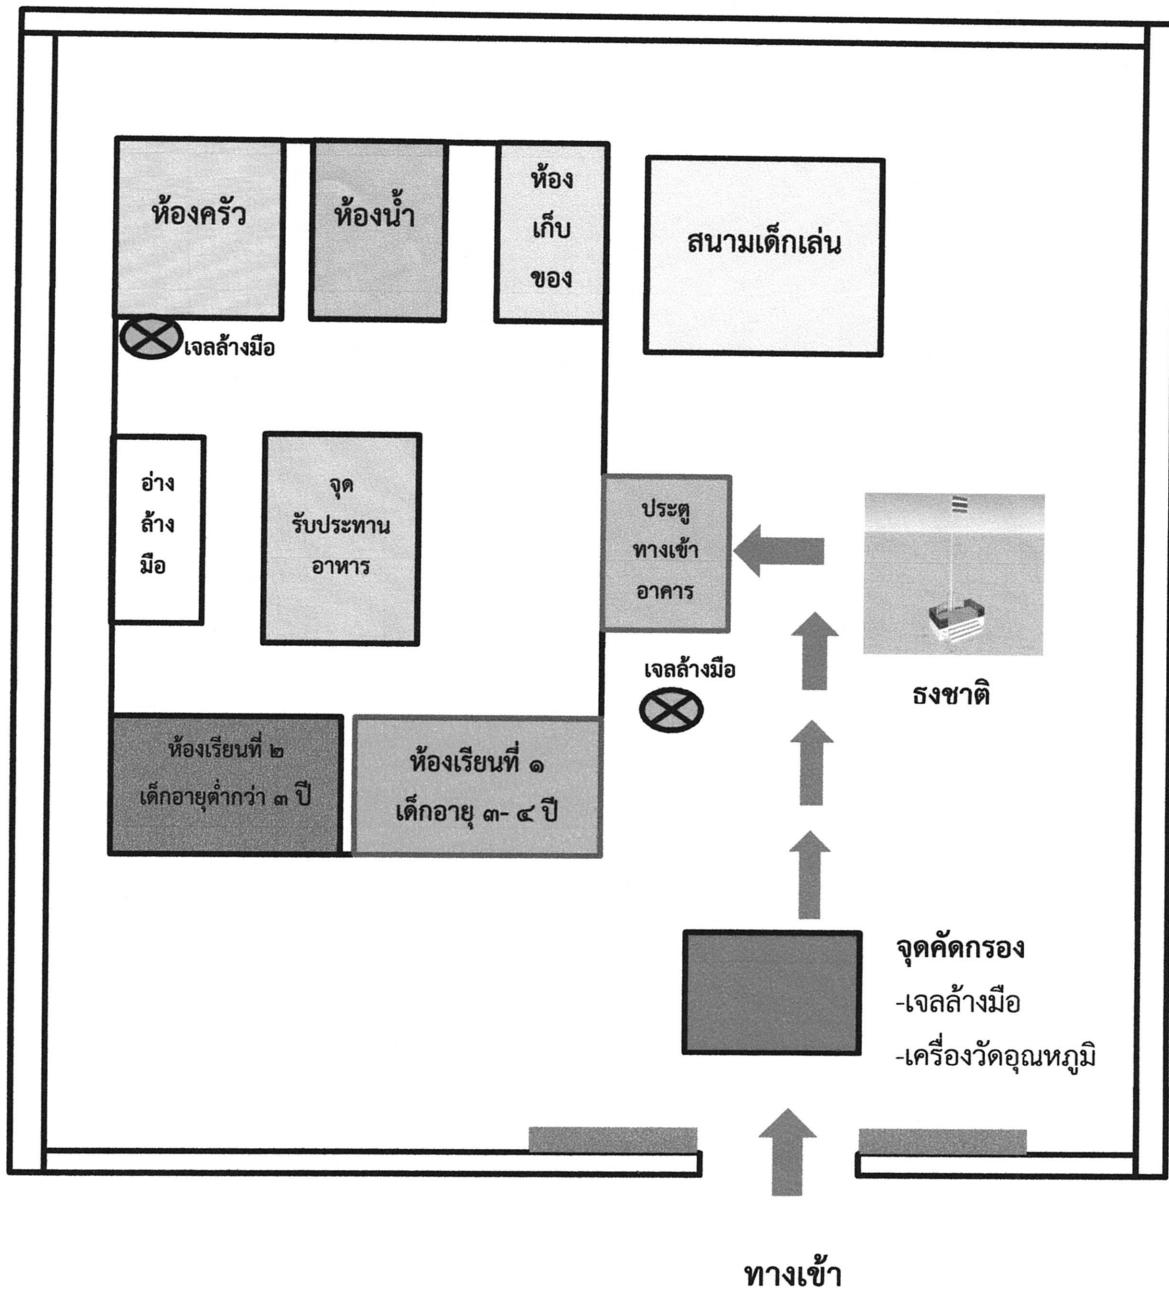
ห้องครัว

ห้องน้ำ

ห้อง เก็บ ของ

สนามเด็กเล่น

เจลล้างมือ

อ่าง ล้าง มือ

จุด รับประทาน อาหาร

ประตู ทางเข้า อาคาร

ธงชาติ

เจลล้างมือ

ห้องเรียนที่ ๒ เด็กอายุต่ำกว่า ๓ ปี

ห้องเรียนที่ ๑ เด็กอายุ ๓- ๔ ปี

จุดคัดกรอง
-เจลล้างมือ
-เครื่องวัดอุณหภูมิ

ทางเข้า